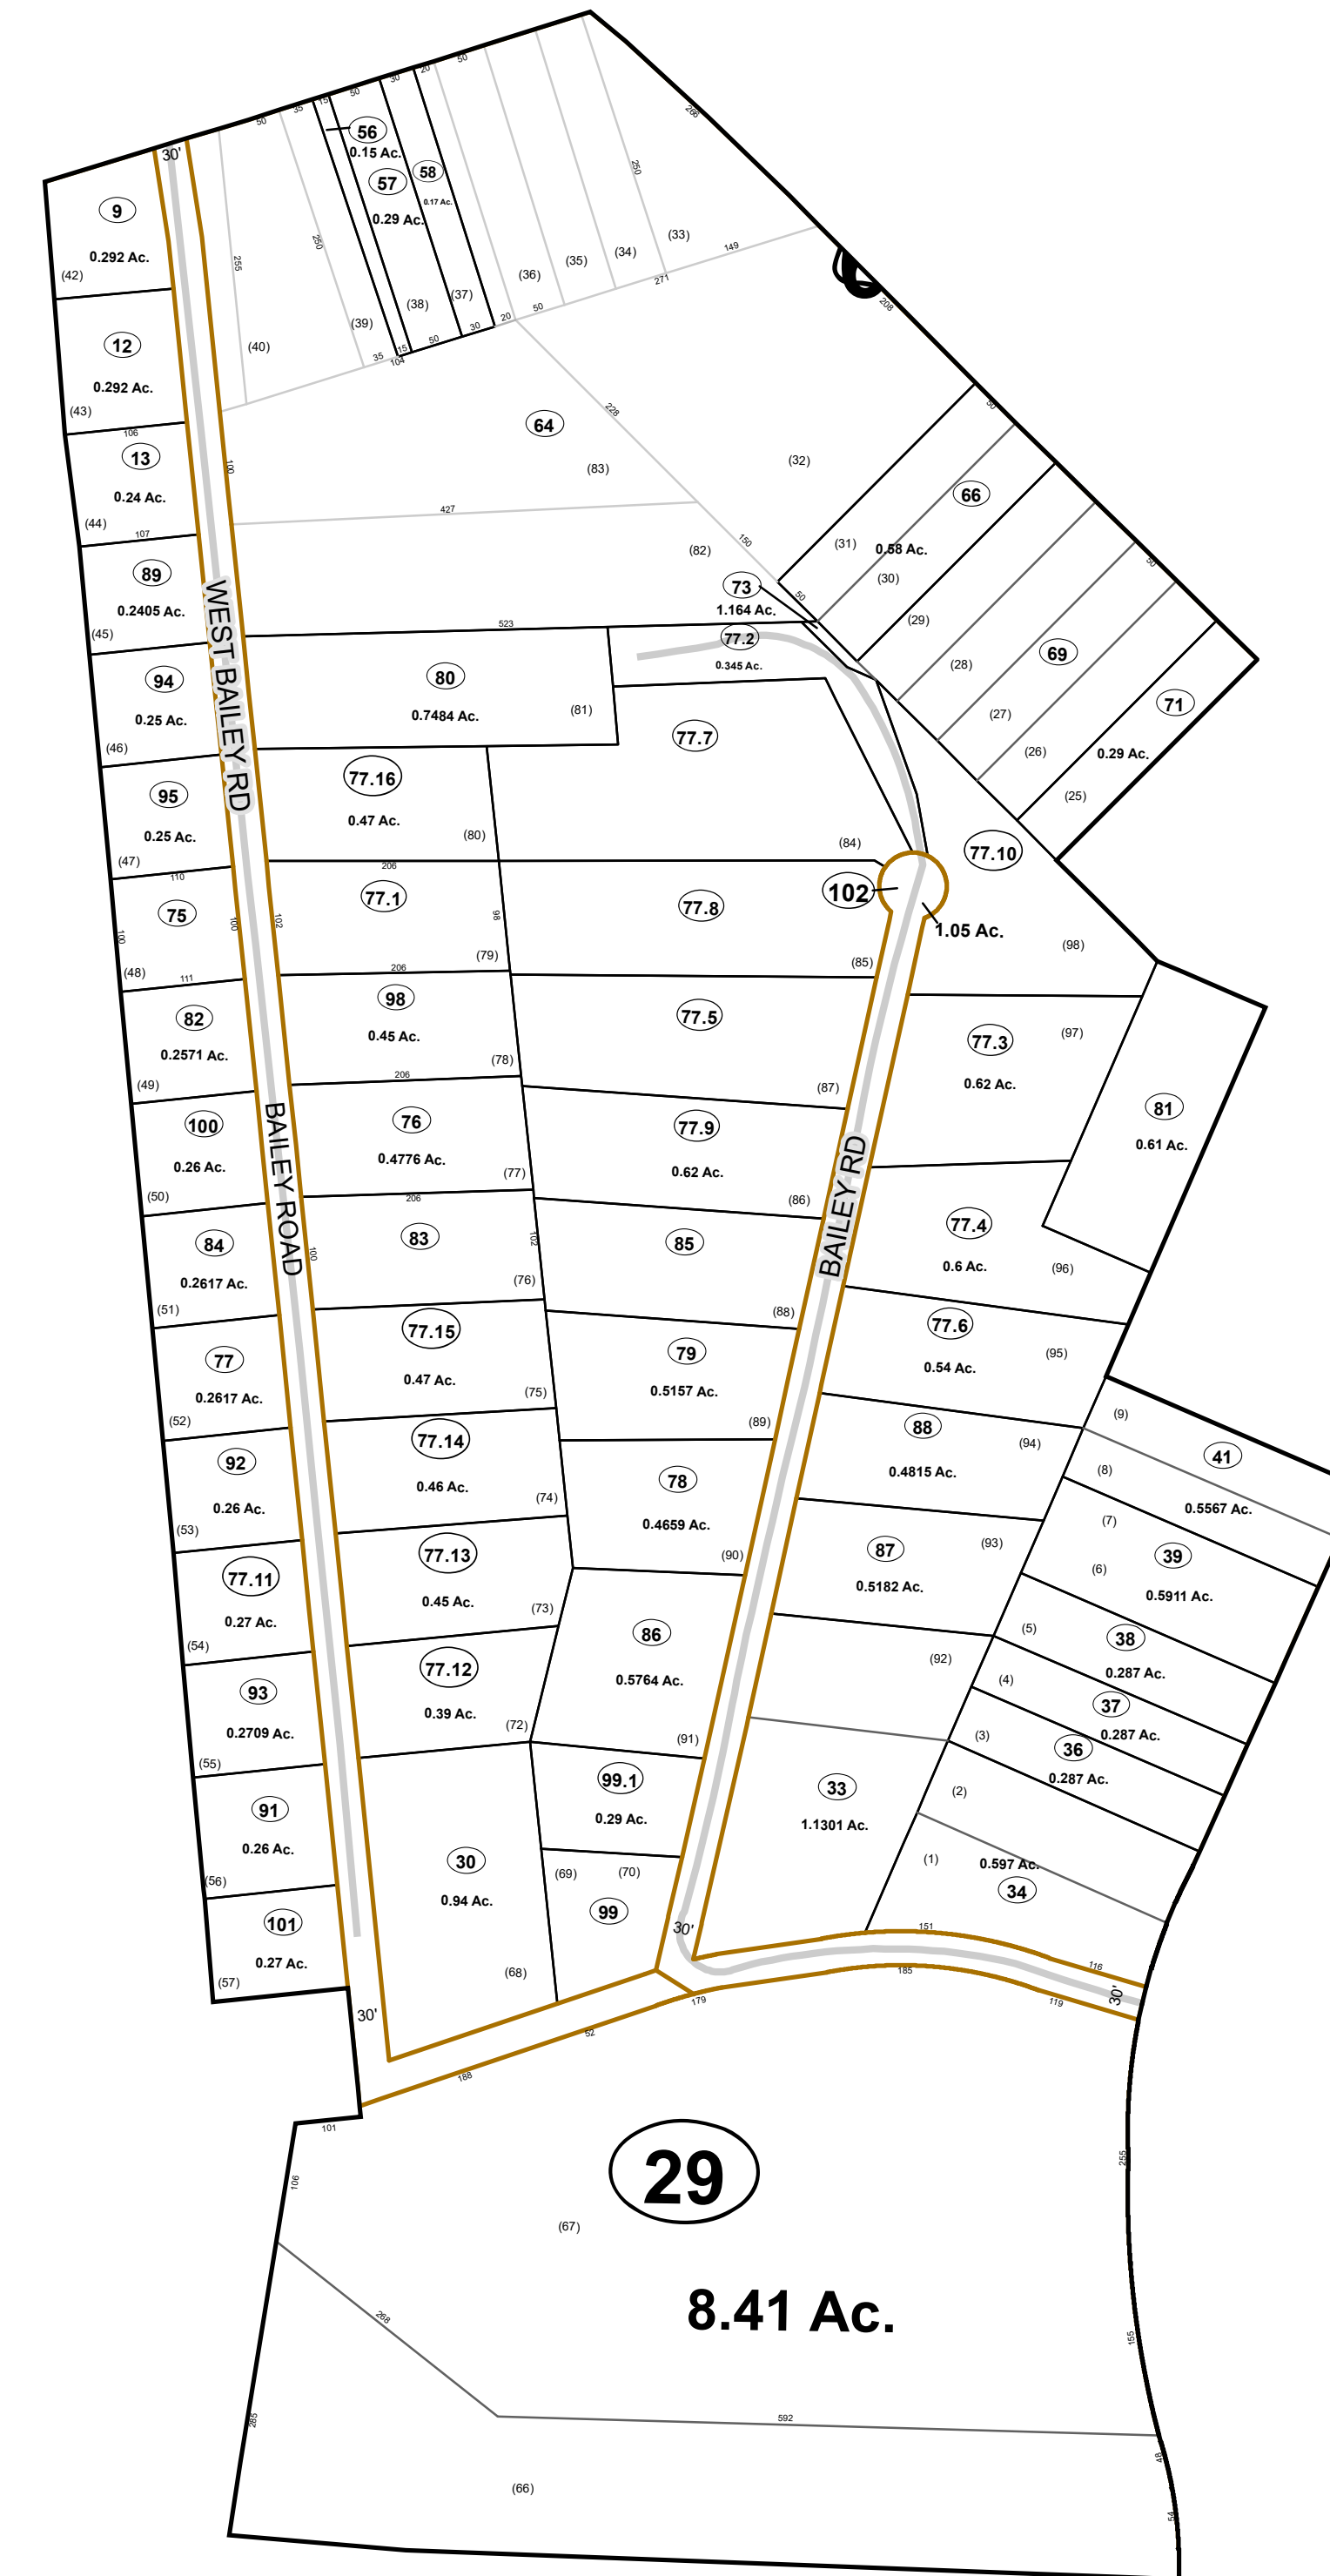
30'
50
35
15
50
30
20
50
206
56
0.15 Ac.
57
0.29 Ac.
58
0.17 Ac.
250
(33)
149
(34)
(35)
(36)
271
9
0.292 Ac.
(42)
255
250
(39)
(38)
(37)
50
20
30
50
15
35
104
(40)
208
12
0.292 Ac.
(43)
106
13
0.24 Ac.
(44)
107
100
64
(83)
228
(32)
427
50
66
(31)
0.58 Ac.
(30)
150
(82)
73
1.164 Ac.
50
(29)
50
89
0.2405 Ac.
(45)
WEST BAILEY RD
523
77.2
0.345 Ac.
(28)
69
(27)
71
0.29 Ac.
(26)
(25)
94
0.25 Ac.
(46)
80
0.7484 Ac.
(81)
77.7
95
0.25 Ac.
(47)
77.16
0.47 Ac.
(80)
(84)
77.10
206
110
75
(48)
100
100
102
77.1
96
(79)
77.8
102
1.05 Ac.
(98)
111
206
(85)
82
0.2571 Ac.
(49)
98
0.45 Ac.
(78)
77.5
206
(87)
77.3
0.62 Ac.
(97)
100
0.26 Ac.
(50)
BAILEY ROAD
76
0.4776 Ac.
(77)
77.9
0.62 Ac.
(86)
81
0.61 Ac.
206
84
0.2617 Ac.
(51)
100
83
102
(76)
85
BAILEY RD
77.4
0.6 Ac.
(96)
(88)
77.15
0.47 Ac.
(75)
79
0.5157 Ac.
(89)
77.6
0.54 Ac.
(95)
77
0.2617 Ac.
(52)
(9)
41
0.5567 Ac.
88
0.4815 Ac.
(94)
92
0.26 Ac.
(53)
77.14
0.46 Ac.
(74)
78
0.4659 Ac.
(90)
(8)
(7)
87
0.5182 Ac.
(93)
39
0.5911 Ac.
(6)
77.11
0.27 Ac.
(54)
77.13
0.45 Ac.
(73)
86
0.5764 Ac.
(5)
38
0.287 Ac.
(92)
(4)
37
0.287 Ac.
93
0.2709 Ac.
(55)
77.12
0.39 Ac.
(72)
(91)
(3)
36
0.287 Ac.
99.1
0.29 Ac.
33
1.1301 Ac.
(2)
91
0.26 Ac.
(56)
30
0.94 Ac.
(69)
(70)
(1)
0.597 Ac.
34
99
30'
151
101
0.27 Ac.
(57)
(68)
185
116
30'
179
119
30'
52
188
101
29
106
(67)
255
8.41 Ac.
268
155
592
285
48
(66)
54